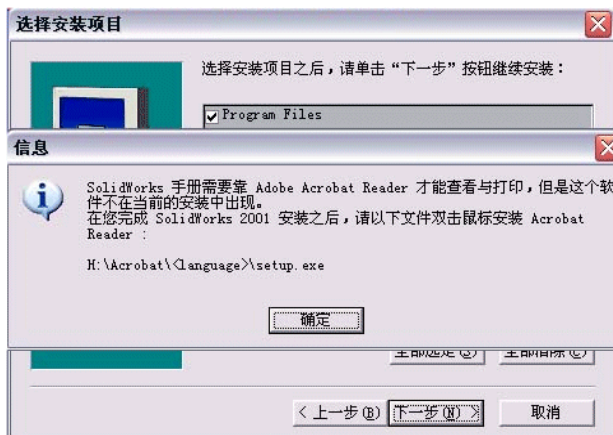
选择安装项目

选择安装项目之后，请单击“下一步”按钮继续安装：

Program Files

信息

SolidWorks 手册需要靠 Adobe Acrobat Reader 才能查看与打印，但是这个软件不在当前的安装中出现。
在您完成 SolidWorks 2001 安装之后，请以下文件双击鼠标安装 Acrobat Reader :

H:\Acrobat\<language>\setup.exe

确定

全部选定(S)　全部清除(C)

< 上一步(B)　下一步(N) >　取消